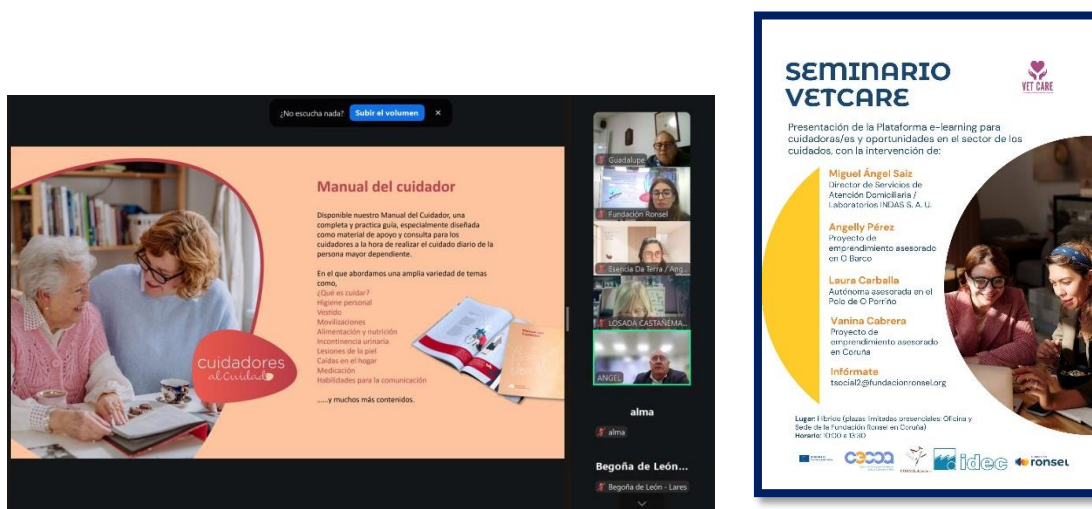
¿No escucha nada? Subir el volumen ×

Manual del cuidador

Disponible nuestro Manual del Cuidador, una completa y practica guía, especialmente diseñada como material de apoyo y consulta para los cuidadores a la hora de realizar el cuidado diario de la persona mayor dependiente.

En el que abordamos una amplia variedad de temas como,
¿Qué es cuidar?
Higiene personal
Vestido
Movilizaciones
Alimentación y nutrición
Incontinencia urinaria
Lesiones de la piel
Caídas en el hogar
Medicación
Habilidades para la comunicación

.....y muchos más contenidos.

cuidadores al cuidado

Guadalupe
Fundación Ronsel
Esencia Da Terra / Ang...
LOSADA CASTAÑEMA...
ANGEL
alma
alma
Begoña de León...
Begoña de León - Lares

SEMINARIO VETCARE

VET CARE

Presentación de la Plataforma e-learning para cuidadoras/es y oportunidades en el sector de los cuidados, con la intervención de:

Miguel Ángel Saiz
Director de Servicios de Atención Domiciliaria / Laboratorios INDAS S. A. U.

Angelly Pérez
Proyecto de emprendimiento asesorado en O Barco

Laura Carballa
Autónoma asesorada en el Polo de O Porriño

Vanina Cabrera
Proyecto de emprendimiento asesorado en Coruña

Infórmate
tsocial2@fundacionronsel.org

Lugar: Híbrido (plazas limitadas presenciales: Oficina y Sede de la Fundación Ronsel en Coruña)
Horario: 10:00 a 13:30

CECOA idec ronsel